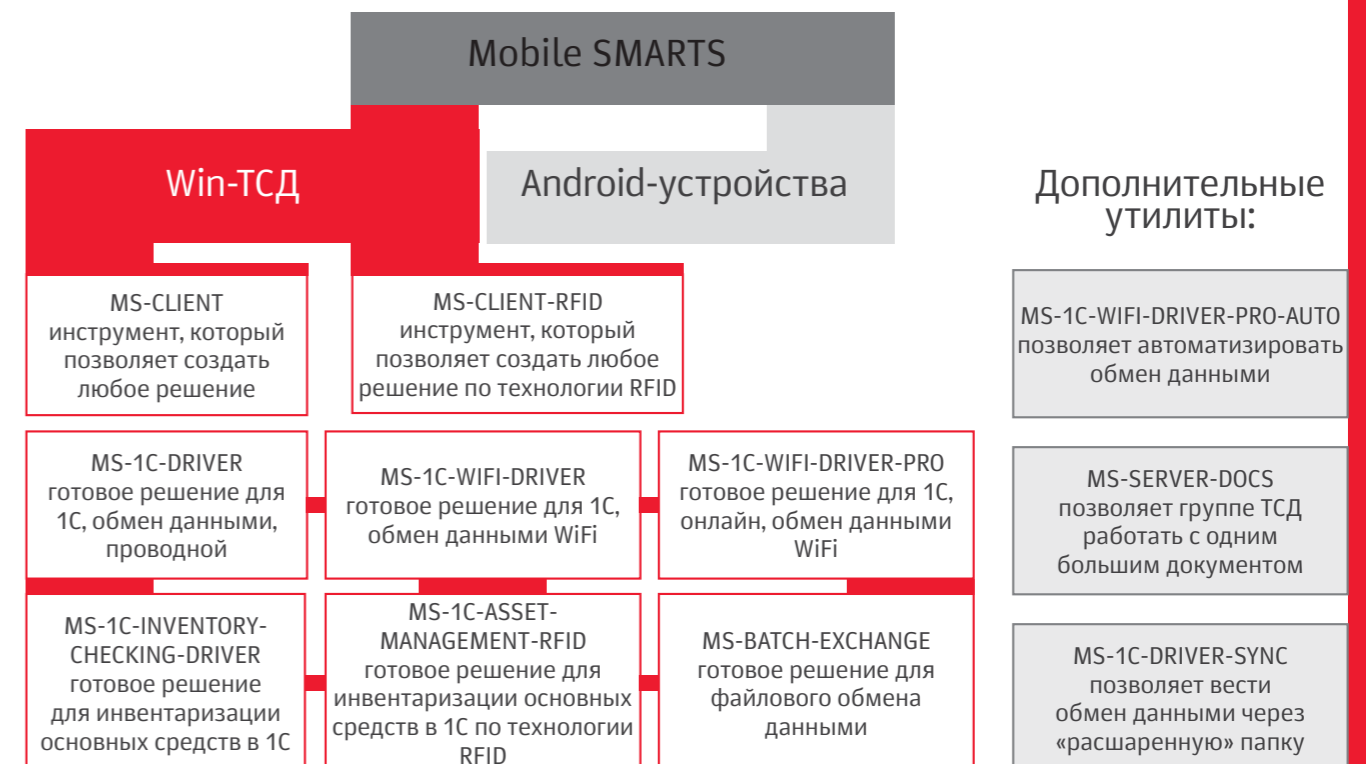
Mobile SMARTS

Win-ТСД

Android-устройства

Дополнительные утилиты:

MS-CLIENT инструмент, который позволяет создать любое решение

MS-CLIENT-RFID инструмент, который позволяет создать любое решение по технологии RFID

MS-1C-WIFI-DRIVER-PRO-AUTO позволяет автоматизировать обмен данными

MS-1C-DRIVER готовое решение для 1С, обмен данными, проводной

MS-1C-WIFI-DRIVER готовое решение для 1С, обмен данными WiFi

MS-1C-WIFI-DRIVER-PRO готовое решение для 1С, онлайн, обмен данными WiFi

MS-SERVER-DOCS позволяет группе ТСД работать с одним большим документом

MS-1C-INVENTORY-CHECKING-DRIVER готовое решение для инвентаризации основных средств в 1С

MS-1C-ASSET-MANAGEMENT-RFID готовое решение для инвентаризации основных средств в 1С по технологии RFID

MS-BATCH-EXCHANGE готовое решение для файлового обмена данными

MS-1C-DRIVER-SYNC позволяет вести обмен данными через «расшаренную» папку